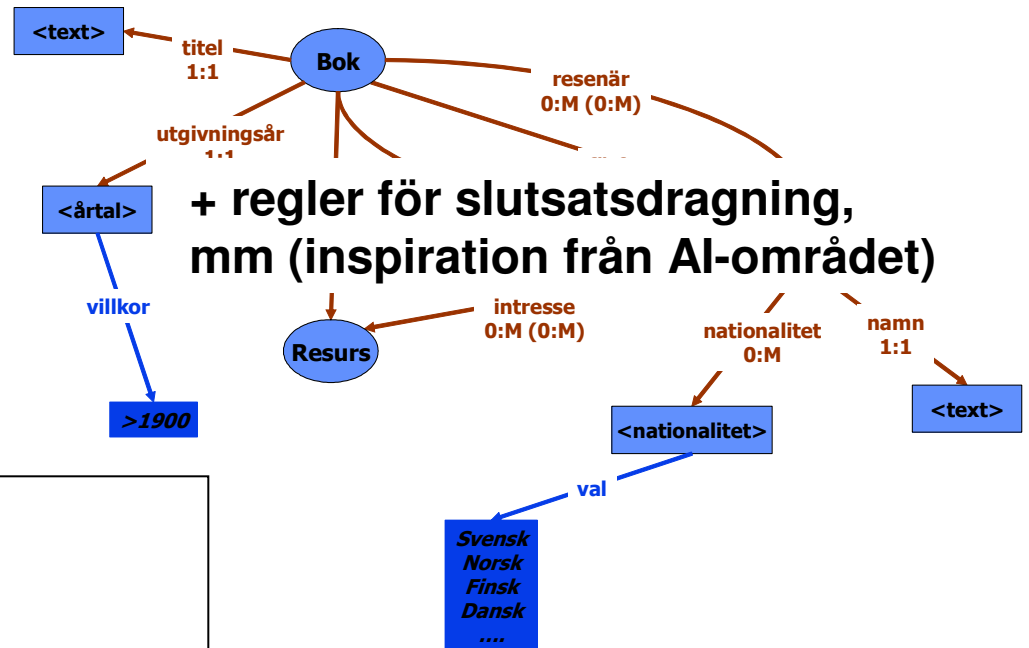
<text>

titel
1:1

Bok

resenär
0:M (0:M)

utgivningsår
1:1 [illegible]

<årtal>

+ regler för slutsatsdragning,
mm (inspiration från AI-området)

villkor

intresse
0:M (0:M)

Resurs

nationalitet
0:M

namn
1:1

>1900

<nationalitet>

<text>

val

Svensk
Norsk
Finsk
Dansk
....